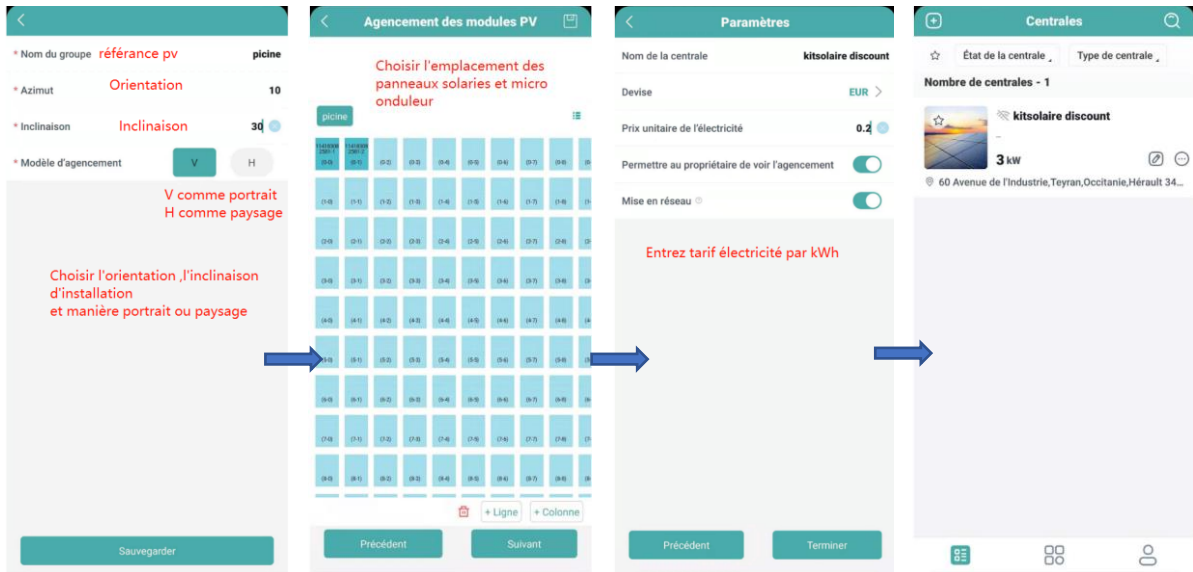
* Nom du groupe référance pv picine

* Azimut Orientation 10

* Inclinaison Inclinaison 30

* Modèle d'agencement V H

V comme portrait
H comme paysage

Choisir l'orientation ,l'inclinaison d'installation
et manière portrait ou paysage

Sauvegarder

Agencement des modules PV

Choisir l'emplacement des panneaux solarles et micro onduleur

picine

| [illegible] (0-0) | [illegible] (0-1) | (0-2) | (0-3) | (0-4) | (0-5) | (0-6) | (0-7) | (0-8) |
|---|---|---|---|---|---|---|---|---|
| (1-0) | (1-1) | (1-2) | (1-3) | (1-4) | (1-5) | (1-6) | (1-7) | (1-8) |
| (2-0) | (2-1) | (2-2) | (2-3) | (2-4) | (2-5) | (2-6) | (2-7) | (2-8) |
| (3-0) | (3-1) | (3-2) | (3-3) | (3-4) | (3-5) | (3-6) | (3-7) | (3-8) |
| (4-0) | (4-1) | (4-2) | (4-3) | (4-4) | (4-5) | (4-6) | (4-7) | (4-8) |
| (5-0) | (5-1) | (5-2) | (5-3) | (5-4) | (5-5) | (5-6) | (5-7) | (5-8) |
| (6-0) | (6-1) | (6-2) | (6-3) | (6-4) | (6-5) | (6-6) | (6-7) | (6-8) |
| (7-0) | (7-1) | (7-2) | (7-3) | (7-4) | (7-5) | (7-6) | (7-7) | (7-8) |
| (8-0) | (8-1) | (8-2) | (8-3) | (8-4) | (8-5) | (8-6) | (8-7) | (8-8) |

+ Ligne + Colonne

Précédent Suivant

Paramètres

Nom de la centrale kitsolaire discount

Devise EUR

Prix unitaire de l'électricité 0.2

Permettre au propriétaire de voir l'agencement

Mise en réseau

Entrez tarif électricité par kWh

Précédent Terminer

Centrales

État de la centrale Type de centrale

Nombre de centrales - 1

kitsolaire discount

3 kW

60 Avenue de l'Industrie,Teyran,Occitanie,Hérault 34...